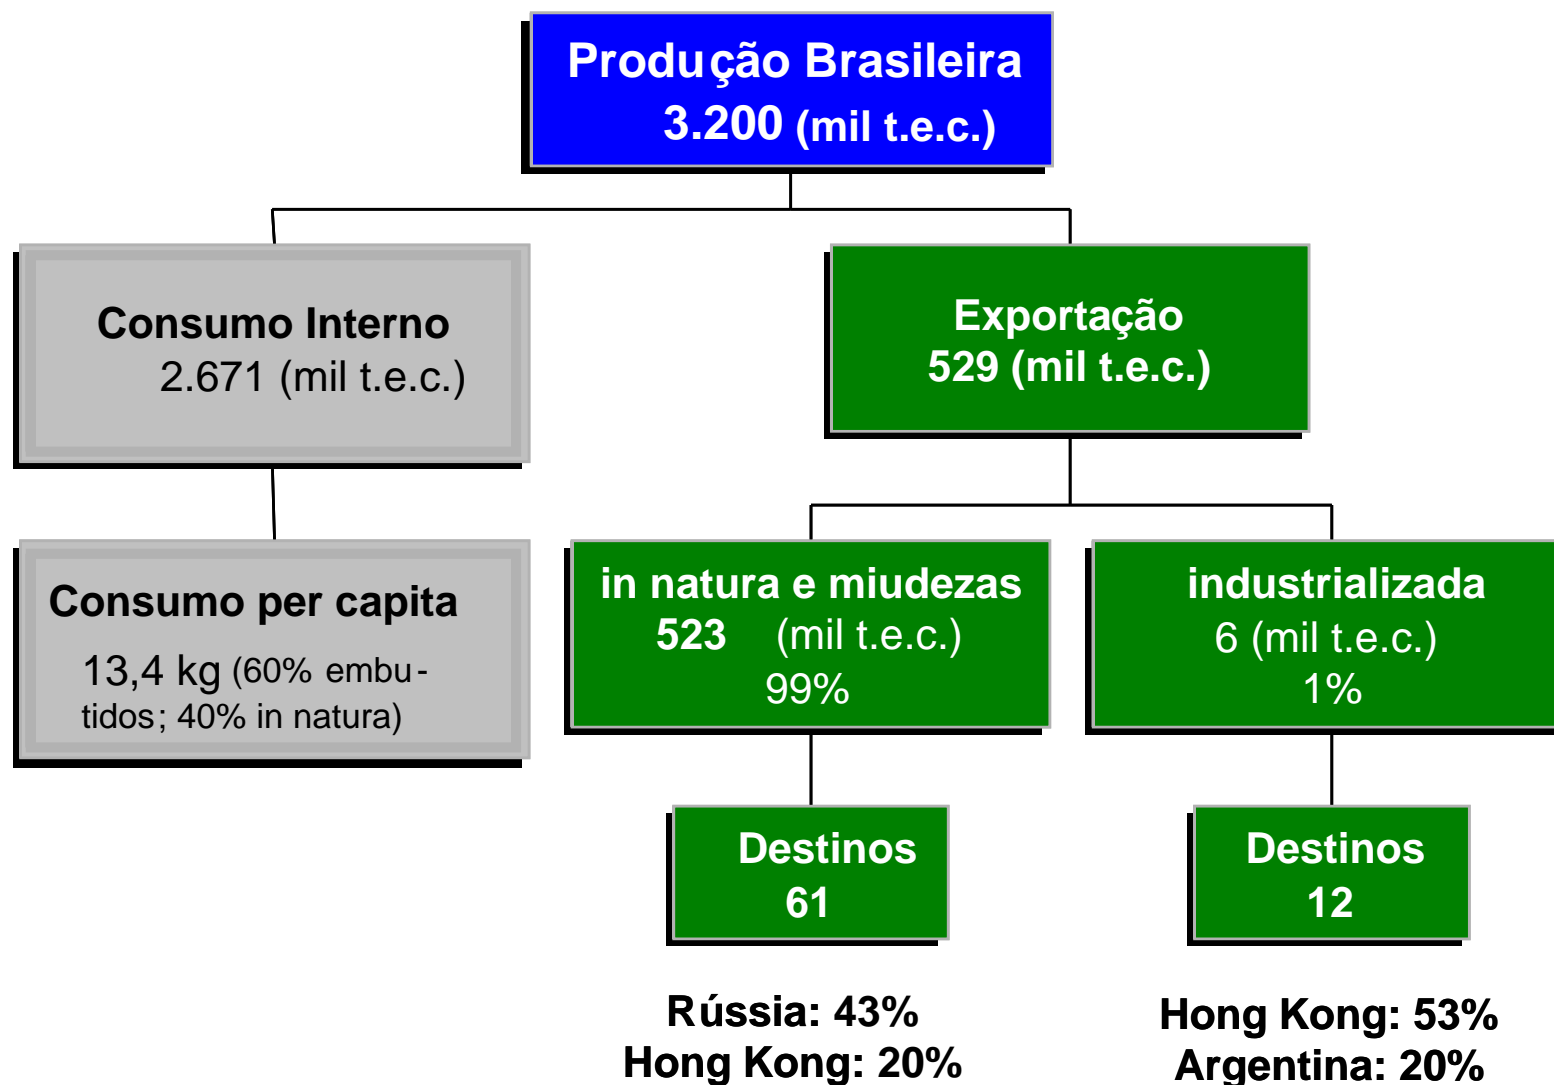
Produção Brasileira
3.200 (mil t.e.c.)

Consumo Interno
2.671 (mil t.e.c.)

Exportação
529 (mil t.e.c.)

Consumo per capita
13,4 kg (60% embutidos; 40% in natura)

in natura e miudezas
523 (mil t.e.c.)
99%

industrializada
6 (mil t.e.c.)
1%

Destinos
61

Destinos
12

Rússia: 43%
Hong Kong: 20%

Hong Kong: 53%
Argentina: 20%